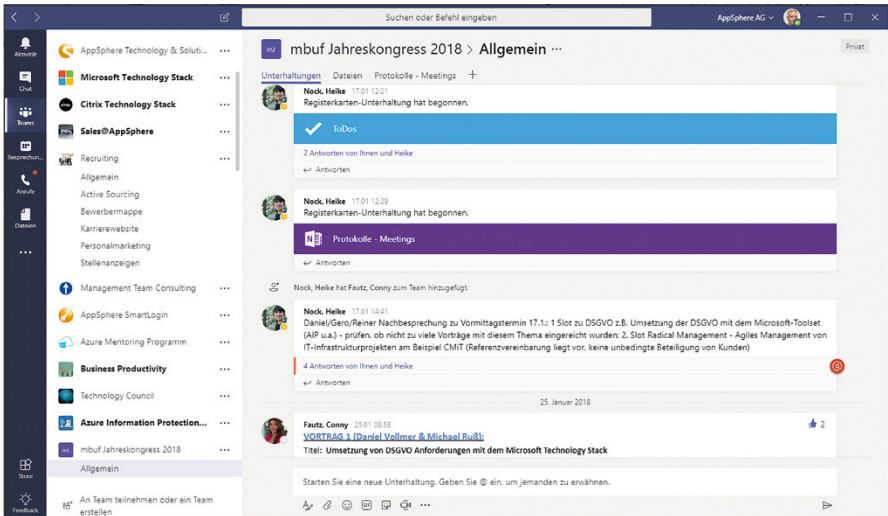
Suchen oder Befehl eingeben

AppSphere AG

Aktivität
Chat
Teams
Besprechun...
Anrufe
Dateien
...
Store
Feedback

AppSphere Technology & Soluti... ...
Microsoft Technology Stack ...
Citrix Technology Stack ...
Sales@AppSphere ...
Recruiting ...
Allgemein
Active Sourcing
Bewerbermappe
Karrierewebsite
Personalmarketing
Stellenanzeigen
Management Team Consulting ...
AppSphere SmartLogin ...
Azure Mentoring Programm ...
Business Productivity ...
Technology Council ...
Azure Information Protection... ...
mbuf Jahreskongress 2018 ...
Allgemein

An Team teilnehmen oder ein Team erstellen

mJ mbuf Jahreskongress 2018 > Allgemein ...

Privat

Unterhaltungen Dateien Protokolle - Meetings +

Nock, Heike 17.01 12:31
Registerkarten-Unterhaltung hat begonnen.
ToDos
2 Antworten von Ihnen und Heike
Antworten

Nock, Heike 17.01 12:39
Registerkarten-Unterhaltung hat begonnen.
Protokolle - Meetings
Antworten

Nock, Heike hat Fautz, Conny zum Team hinzugefügt.

Nock, Heike 17.01 14:41
Daniel/Gero/Reiner Nachbesprechung zu Vormittagstermin 17.1.: 1 Slot zu DSGVO z.B. Umsetzung der DSGVO mit dem Microsoft-Toolset (AIP u.a.) - prüfen. ob nicht zu viele Vorträge mit diesem Thema eingereicht wurden: 2. Slot Radical Management - Agiles Management von IT-Infrastrukturprojekten am Beispiel CMiT (Referenzvereinbarung liegt vor, keine unbedingte Beteiligung von Kunden)
4 Antworten von Ihnen und Heike
Antworten

25. Januar 2018

Fautz, Conny 25.01 08:58
VORTRAG 1 (Daniel Vollmer & Michael Ruß):
Titel: Umsetzung von DSGVO Anforderungen mit dem Microsoft Technology Stack
2

Starten Sie eine neue Unterhaltung. Geben Sie @ ein, um jemanden zu erwähnen.